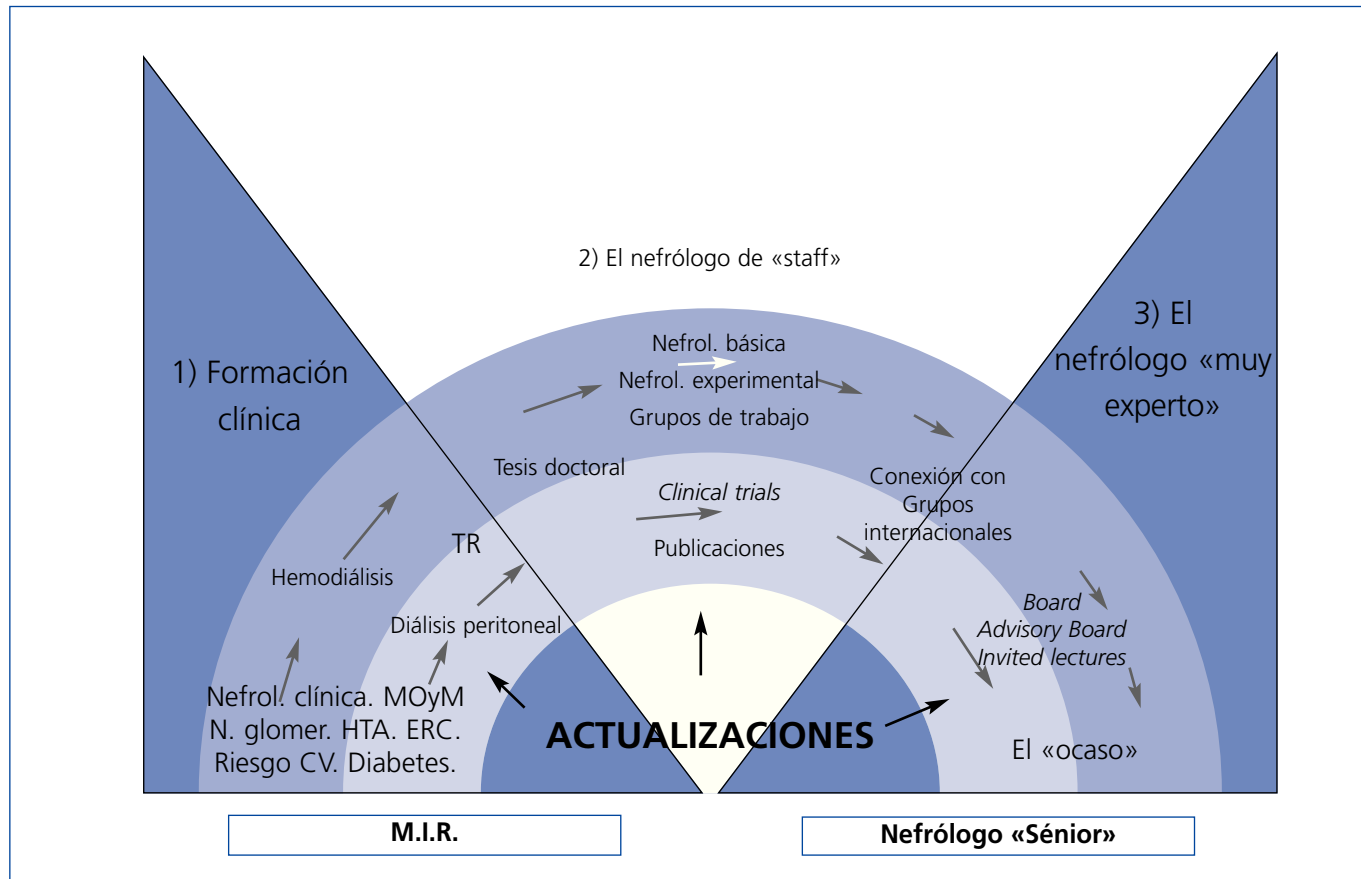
2) El nefrólogo de «staff»

1) Formación clínica

3) El nefrólogo «muy experto»

Nefrol. básica
Nefrol. experimental
Grupos de trabajo

Tesis doctoral

*Clinical trials*

Publicaciones

Conexión con Grupos internacionales

TR

Hemodiálisis

Diálisis peritoneal

*Board*
*Advisory Board*
*Invited lectures*

Nefrol. clínica. MOyM
N. glomer. HTA. ERC.
Riesgo CV. Diabetes.

ACTUALIZACIONES

El «ocaso»

M.I.R.

Nefrólogo «Sénior»